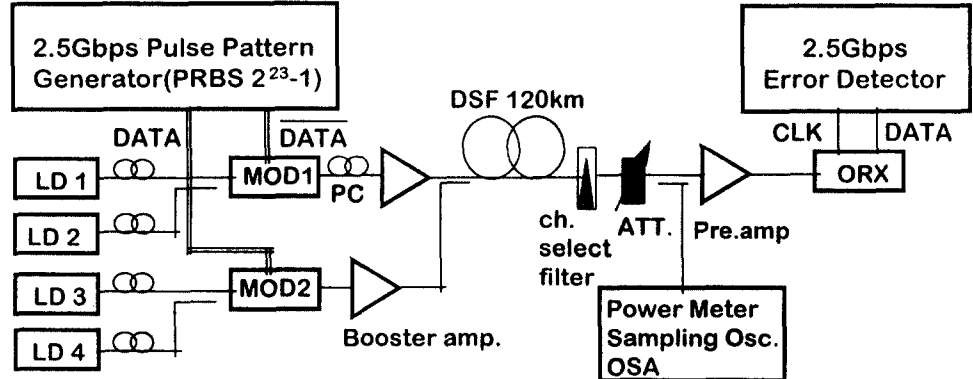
2.5Gbps Pulse Pattern Generator(PRBS $2^{23}$-1)

2.5Gbps Error Detector

DATA

$\overline{\text{DATA}}$

DSF 120km

CLK

DATA

LD 1

MOD1

PC

ORX

LD 2

ch. select filter

ATT.

Pre.amp

LD 3

MOD2

LD 4

Booster amp.

Power Meter
Sampling Osc.
OSA